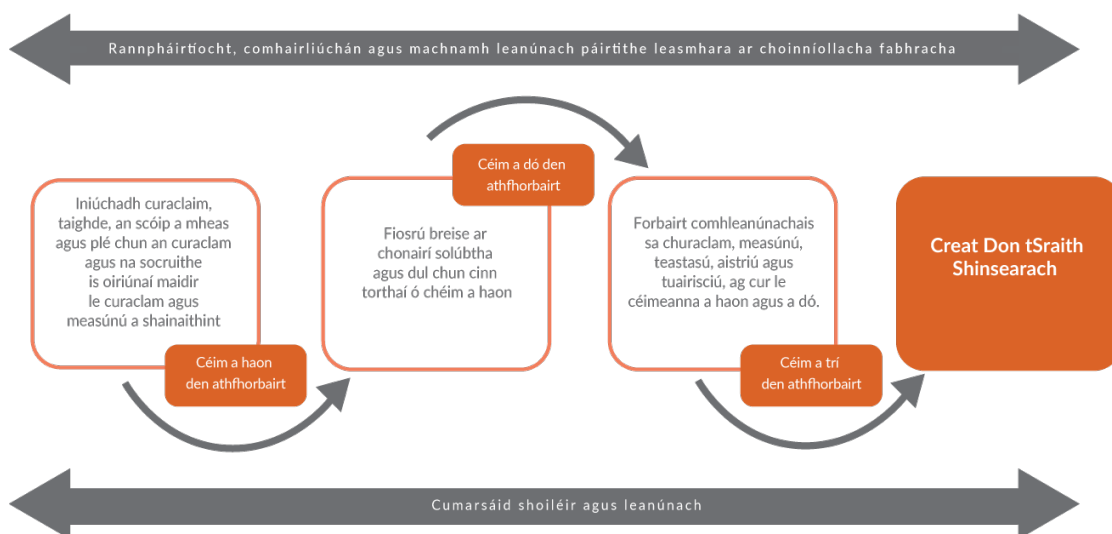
Rannpháirtíocht, comhairliúchán agus machnamh leanúnach páirtithe leasmhara ar choinníollacha fabhracha

Iniúchadh curaclaim, taighde, an scóip a mheas agus plé chun an curaclam agus na socruithe is oiriúnaí maidir le curaclam agus measúnú a shainaithint

Céim a haon den athfhorbairt

Céim a dó den athfhorbairt

Fiosrú breise ar chonairí solúbtha agus dul chun cinn torthaí ó chéim a haon

Forbairt comhleanúnachais sa churaclam, measúnú, teastasú, aistriú agus tuairisciú, ag cur le céimeanna a haon agus a dó.

Céim a trí den athfhorbairt

Creat Don tSraith Shinsearach

Cumarsáid shoiléir agus leanúnach